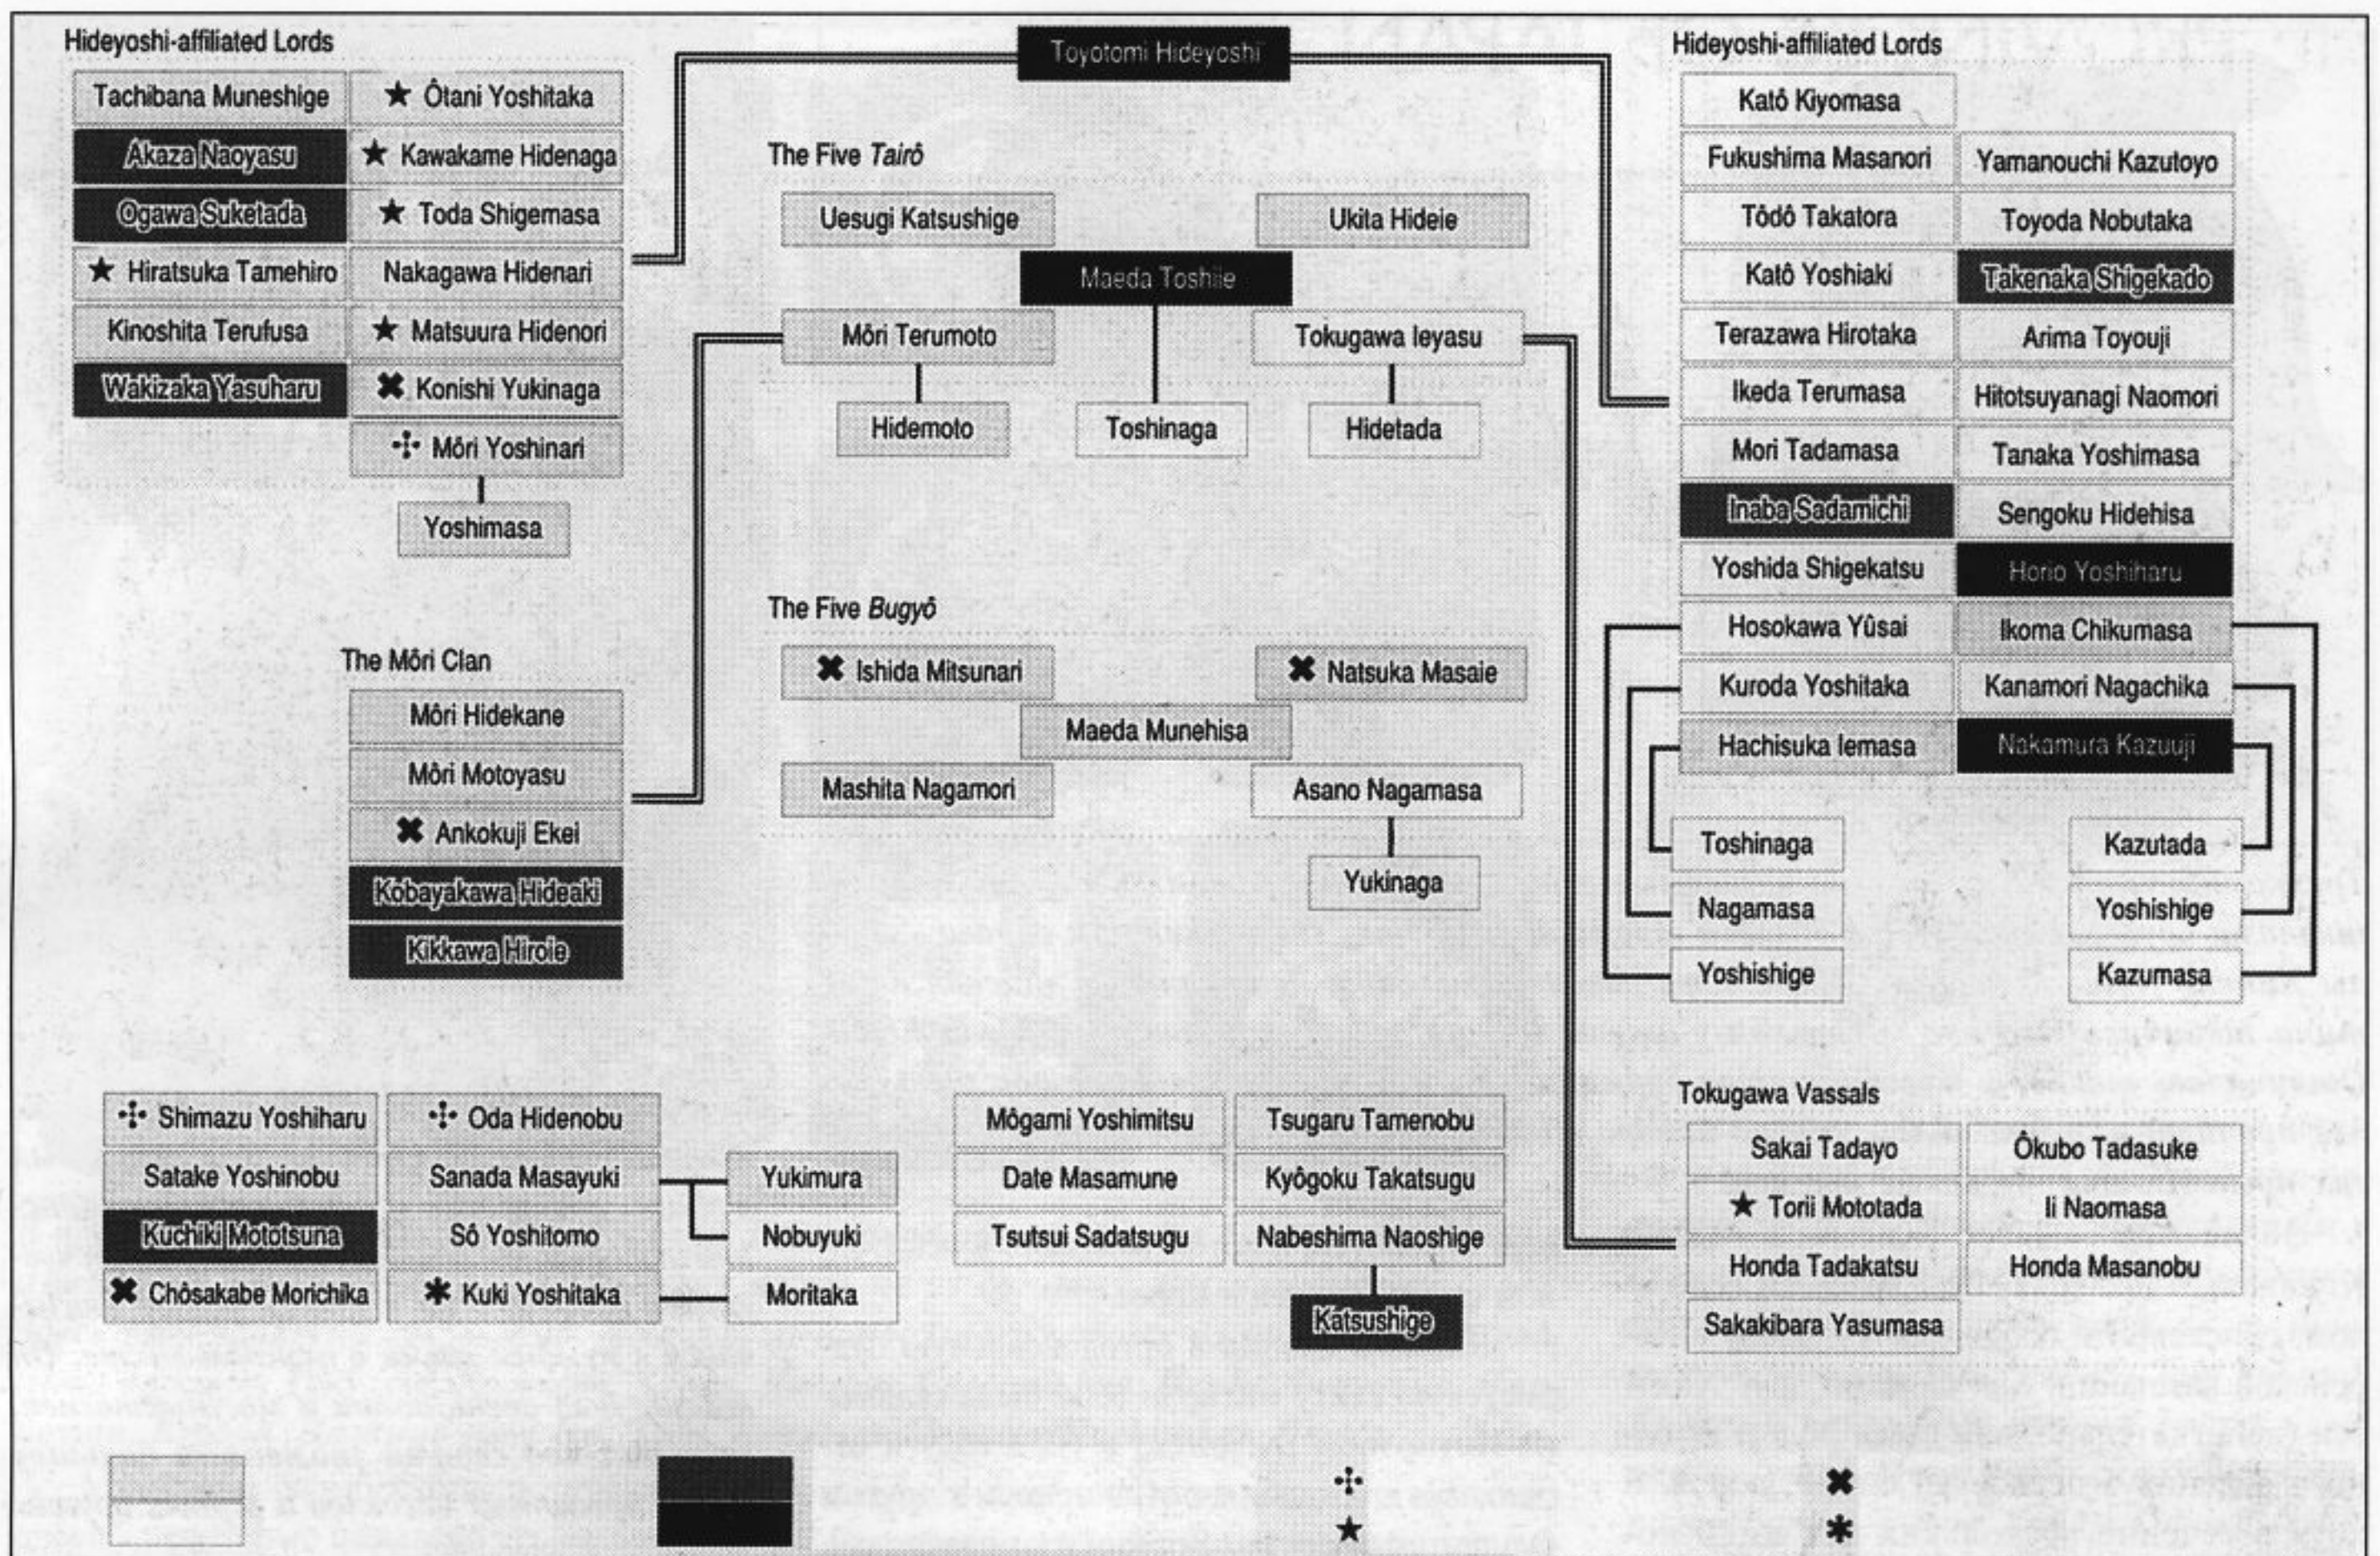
Hideyoshi-affiliated Lords

Tachibana Muneshige
Akaza Naoyasu
Ogawa Suketada
★ Hiratsuka Tamehiro
Kinoshita Terufusa
Wakizaka Yasuharu

★ Ôtani Yoshitaka
★ Kawakame Hidenaga
★ Toda Shigemasa
Nakagawa Hidenari
★ Matsuura Hidenori
✖ Konishi Yukinaga
Môri Yoshinari
Yoshimasa

Toyotomi Hideyoshi

The Five *Tairô*

Uesugi Katsushige
Ukita Hideie
Maeda Toshiie
Môri Terumoto
Tokugawa Ieyasu
Hidemoto
Toshinaga
Hidetada

The Five *Bugyô*

✖ Ishida Mitsunari
✖ Natsuka Masaie
Maeda Munehisa
Mashita Nagamori
Asano Nagamasa
Yukinaga

The Môri Clan

Môri Hidekane
Môri Motoyasu
✖ Ankokuji Ekei
Kobayakawa Hideaki
Kikkawa Hiroie

Hideyoshi-affiliated Lords

Katô Kiyomasa
Fukushima Masanori
Yamanouchi Kazutoyo
Tôdô Takatora
Toyoda Nobutaka
Katô Yoshiaki
Takenaka Shigekado
Terazawa Hirotaka
Arima Toyouji
Ikeda Terumasa
Hitotsuyanagi Naomori
Mori Tadamasa
Tanaka Yoshimasa
Inaba Sadamichi
Sengoku Hidehisa
Yoshida Shigekatsu
Horio Yoshiharu
Hosokawa Yûsai
Ikoma Chikumasa
Kuroda Yoshitaka
Kanamori Nagachika
Hachisuka Iemasa
Nakamura Kazuuji
Toshinaga
Kazutada
Nagamasa
Yoshishige
Yoshishige
Kazumasa

Shimazu Yoshiharu
Oda Hidenobu
Satake Yoshinobu
Sanada Masayuki
Kuchiki Mototsuna
Sô Yoshitomo
✖ Chôsakabe Morichika
✱ Kuki Yoshitaka
Yukimura
Nobuyuki
Moritaka

Môgami Yoshimitsu
Tsugaru Tamenobu
Date Masamune
Kyôgoku Takatsugu
Tsutsui Sadatsugu
Nabeshima Naoshige
Katsushige

Tokugawa Vassals

Sakai Tadayo
Ôkubo Tadasuke
★ Torii Mototada
Ii Naomasa
Honda Tadakatsu
Honda Masanobu
Sakakibara Yasumasa

★
✖
✱